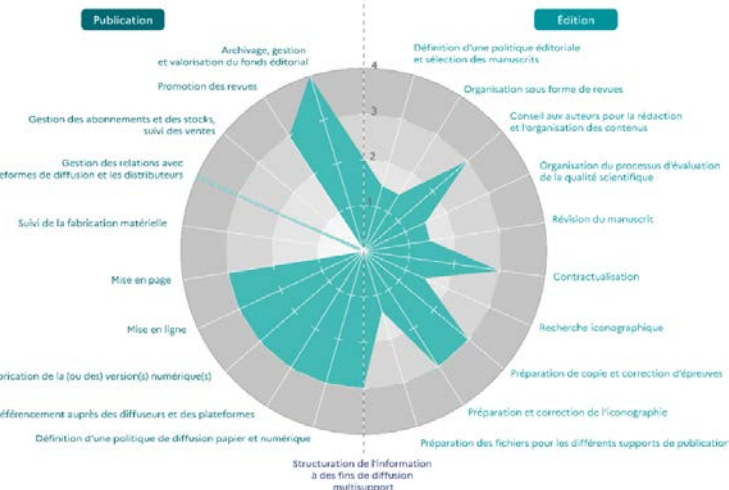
Publication

Édition

Archivage, gestion et valorisation du fonds éditorial

Promotion des revues

Gestion des abonnements et des stocks, suivi des ventes

Gestion des relations avec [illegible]formes de diffusion et les distributeurs

Suivi de la fabrication matérielle

Mise en page

Mise en ligne

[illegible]brication de la (ou des) version(s) numérique(s)

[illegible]éférencement auprès des diffuseurs et des plateformes

Définition d'une politique de diffusion papier et numérique

Structuration de l'information à des fins de diffusion multisupport

Préparation des fichiers pour les différents supports de publication

Préparation et correction de l'iconographie

Préparation de copie et correction d'épreuves

Recherche iconographique

Contractualisation

Révision du manuscrit

Organisation du processus d'évaluation de la qualité scientifique

Conseil aux auteurs pour la rédaction et l'organisation des contenus

Organisation sous forme de revues

Définition d'une politique éditoriale et sélection des manuscrits

4

3

2

1